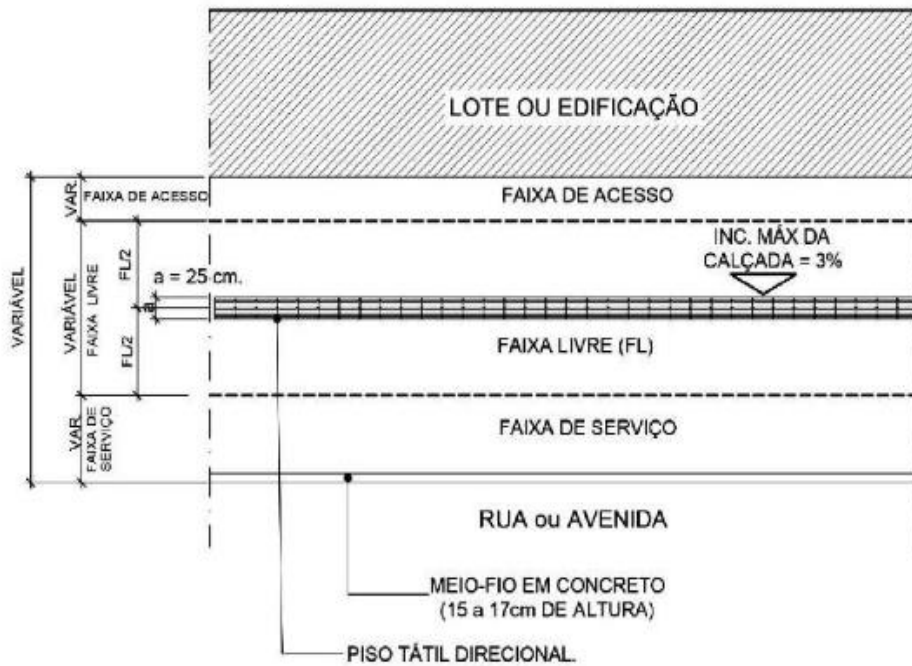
LOTE OU EDIFICAÇÃO

VARIÁVEL

VAR

FAIXA DE ACESSO

FAIXA DE ACESSO

VARIÁVEL

FAIXA LIVRE

FL/2

a = 25 cm.

a

FL/2

INC. MÁX DA CALÇADA = 3%

FAIXA LIVRE (FL)

VAR

FAIXA DE SERVIÇO

FAIXA DE SERVIÇO

RUA ou AVENIDA

MEIO-FIO EM CONCRETO (15 a 17cm DE ALTURA)

PISO TÁTIL DIRECIONAL.